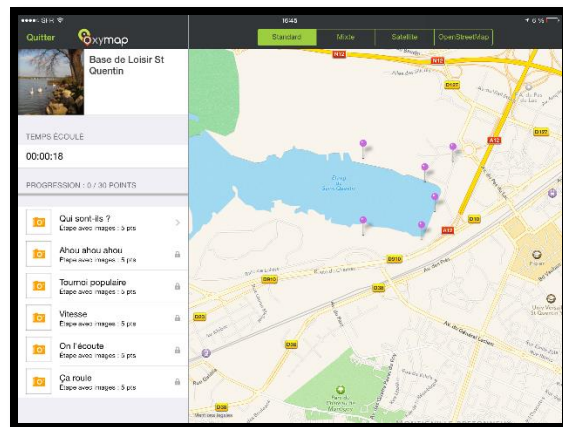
●●●●○ SFR 
16:45
6 %

Quitter
oxymap

Standard
Mixte
Satellite
OpenStreetMap

Base de Loisir St Quentin

TEMPS ÉCOULÉ

00:00:18

PROGRESSION : 0 / 30 POINTS

Qui sont-ils ?
Étape avec images : 5 pts

Ahou ahou ahou
Étape avec images : 5 pts

Tournoi populaire
Étape avec images : 5 pts

Vitesse
Étape avec images : 5 pts

On l'écoute
Étape avec images : 5 pts

Ça roule
Étape avec images : 5 pts

N12
N12
D127
D127
A12
D13
D912
D10
D10
D35
D35
D36
D36
A12
Étang de Saint-Quentin
Av. des Prés